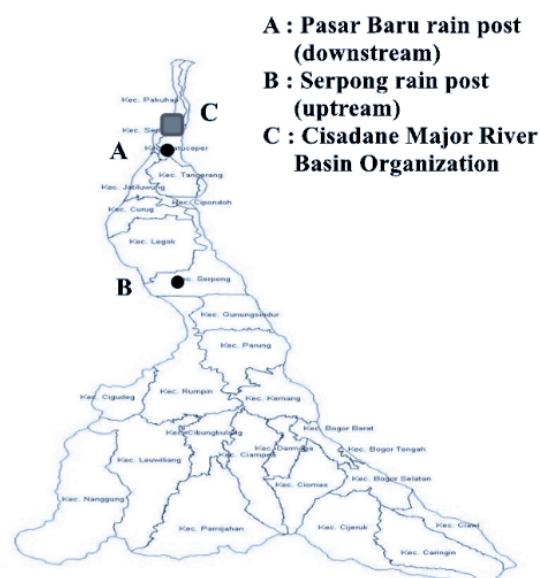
A : Pasar Baru rain post (downstream)
B : Serpong rain post (uptream)
C : Cisadane Major River Basin Organization

C
A
B

Kec. Pakuhaji
Kec. Sep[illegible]
Kec. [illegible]coper
Kec. Tangerang
Kec. Jatiuwung
Kec. Ciпondoh
Kec. Curug
Kec. Legok
Kec. Serpong
Kec. Gunungsindur
Kec. Parung
Kec. Cigudeg
Kec. Rumpin
Kec. Kemang
Kec. Bogor Barat
Kec. Cibungbulang
Kec. Dramaga
Kec. Bogor Tengah
Kec. Leuwiliang
Kec. Ciampea
Kec. Ciomas
Kec. Bogor Selatan
Kec. Nanggung
Kec. Pamijahan
Kec. Cijeruk
Kec. Ciawi
Kec. Caringin